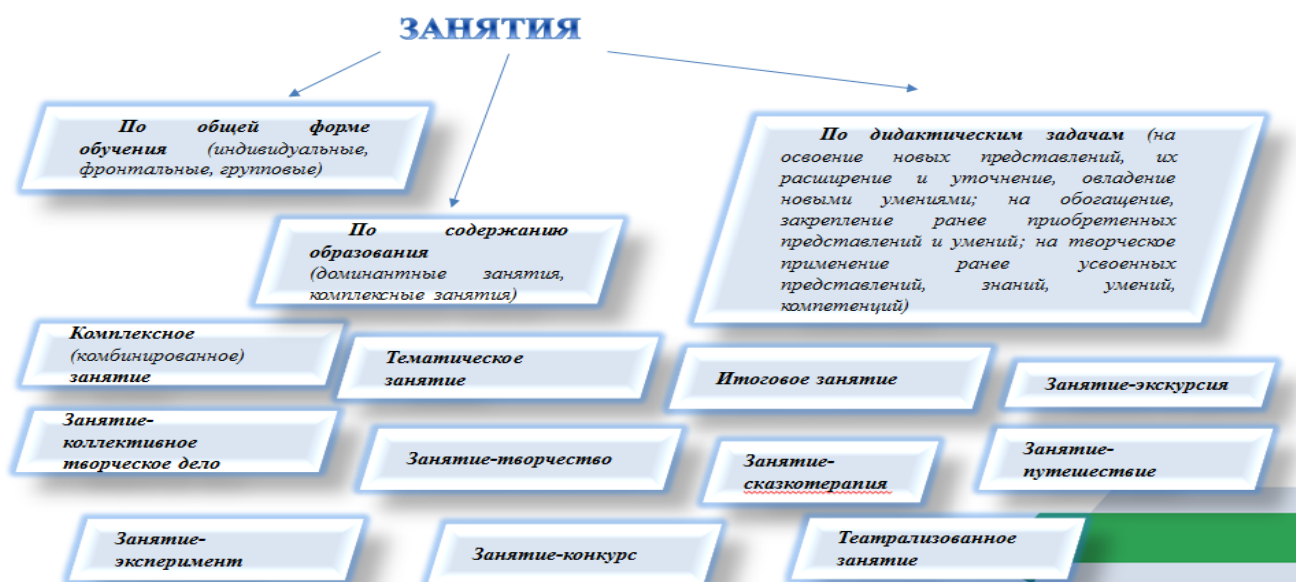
ЗАНЯТИЯ

По общей форме обучения (индивидуальные, фронтальные, групповые)

По содержанию образования (доминантные занятия, комплексные занятия)

По дидактическим задачам (на освоение новых представлений, их расширение и уточнение, овладение новыми умениями; на обогащение, закрепление ранее приобретенных представлений и умений; на творческое применение ранее усвоенных представлений, знаний, умений, компетенций)

Комплексное (комбинированное) занятие

Тематическое занятие

Итоговое занятие

Занятие-экскурсия

Занятие-коллективное творческое дело

Занятие-творчество

Занятие-сказкотерапия

Занятие-путешествие

Занятие-эксперимент

Занятие-конкурс

Театрализованное занятие